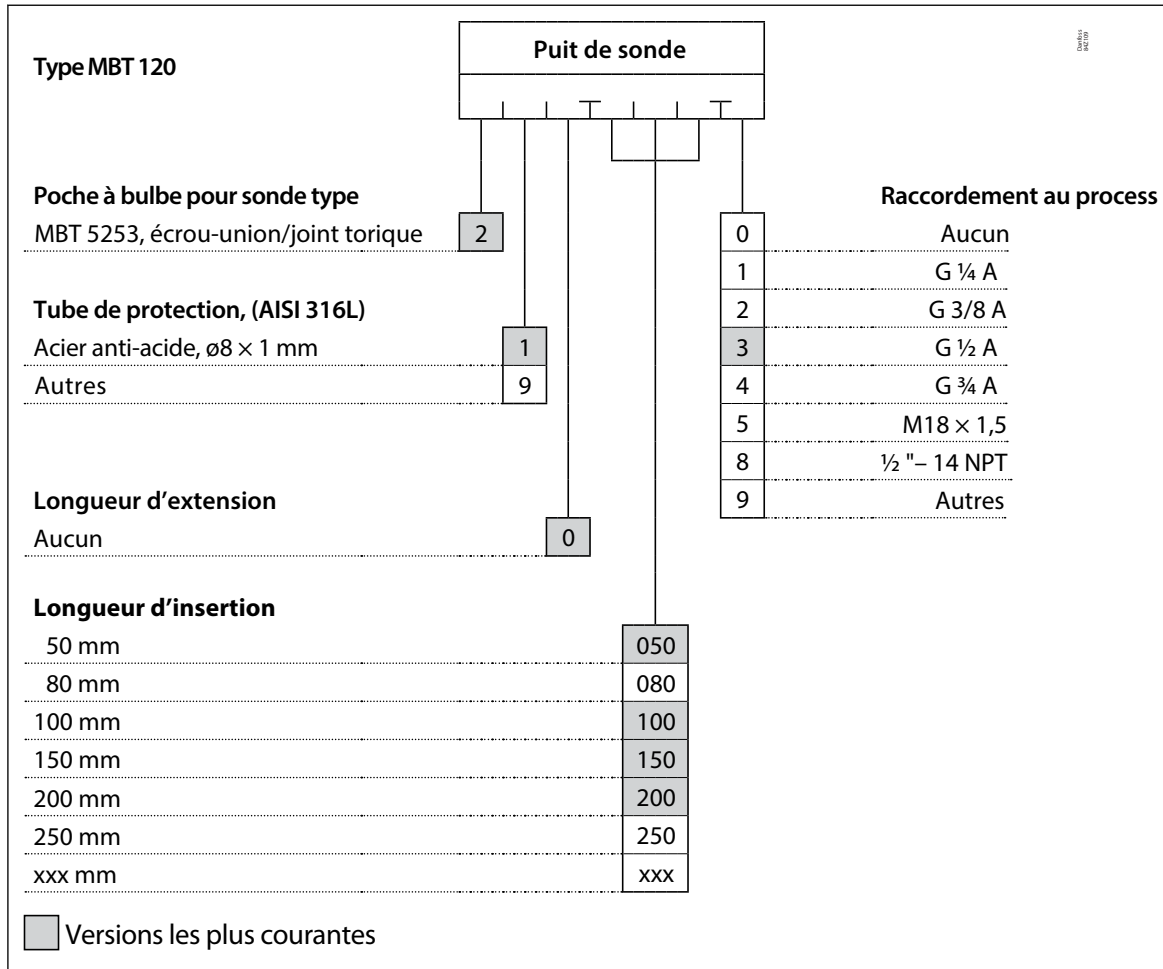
Type MBT 120

Puit de sonde

Danfoss
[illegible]

Poche à bulbe pour sonde type
MBT 5253, écrou-union/joint torique 2

Tube de protection, (AISI 316L)
Acier anti-acide, ø8 × 1 mm 1
Autres 9

Longueur d'extension
Aucun 0

Longueur d'insertion
| | |
|---|---|
| 50 mm | 050 |
| 80 mm | 080 |
| 100 mm | 100 |
| 150 mm | 150 |
| 200 mm | 200 |
| 250 mm | 250 |
| xxx mm | xxx |

Raccordement au process
| | |
|---|---|
| 0 | Aucun |
| 1 | G ¼ A |
| 2 | G 3/8 A |
| 3 | G ½ A |
| 4 | G ¾ A |
| 5 | M18 × 1,5 |
| 8 | ½ "– 14 NPT |
| 9 | Autres |

Versions les plus courantes